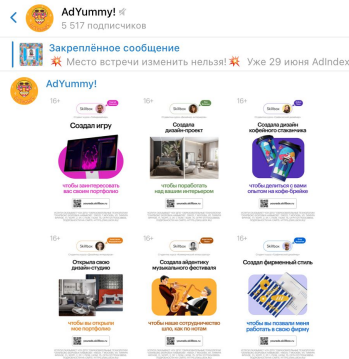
AdYummy!
5 517 подписчиков

Закреплённое сообщение
💥 Место встречи изменить нельзя! 💥 Уже 29 июня AdIndex

AdYummy!

16+
Skillbox
Создал игру
чтобы заинтересовать вас своим портфолио

16+
Skillbox
Создала дизайн-проект
чтобы поработать над вашим интерьером

16+
Skillbox
Создала дизайн кофейного стаканчика
чтобы делиться с вами своим опытом на кофе-брейке

16+
Skillbox
Открыла свою дизайн-студию
чтобы вы открыли мое портфолио

16+
Skillbox
Создал айдентику музыкального фестиваля
чтобы наше сотрудничество шло, как по нотам

16+
Skillbox
Создал фирменный стиль
чтобы вы позвали меня работать в свою фирму